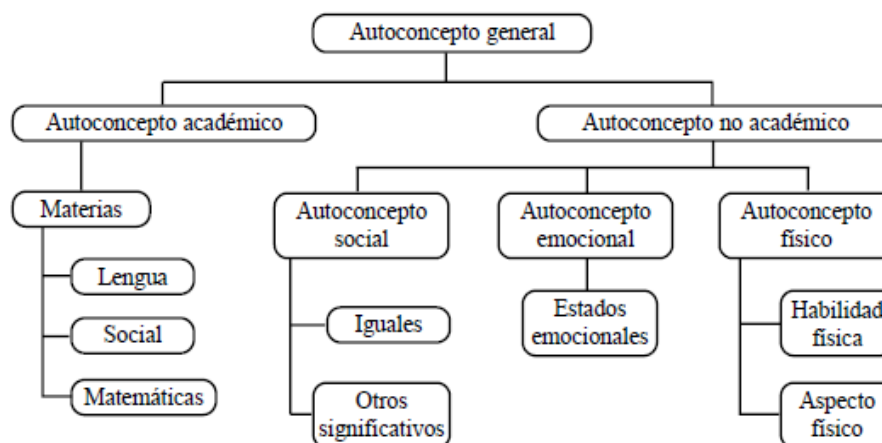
Autoconcepto general

Autoconcepto académico

Autoconcepto no académico

Materias

Lengua

Social

Matemáticas

Autoconcepto social

Iguales

Otros significativos

Autoconcepto emocional

Estados emocionales

Autoconcepto físico

Habilidad física

Aspecto físico